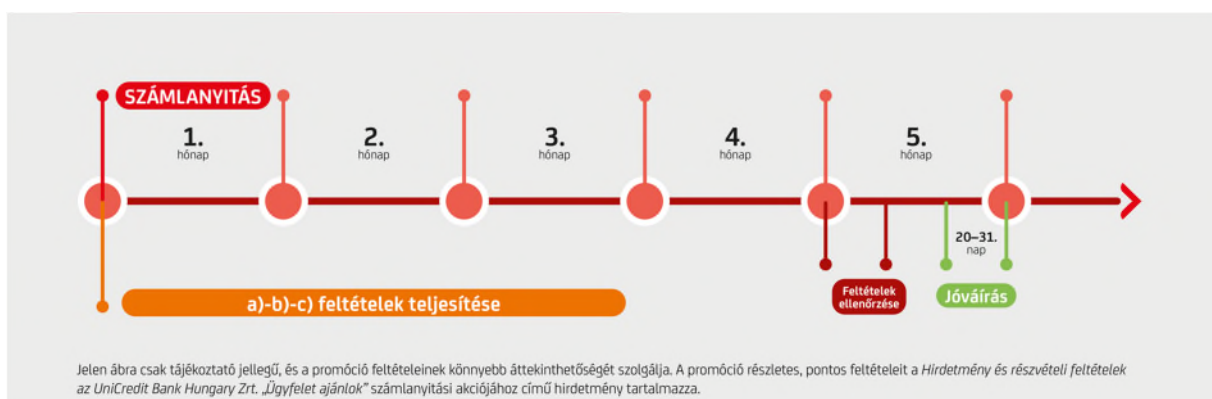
SZÁMLANYITÁS

1.
hónap

2.
hónap

3.
hónap

4.
hónap

5.
hónap

20–31.
nap

a)-b)-c) feltételek teljesítése

Feltételek ellenőrzése

Jóváírás

Jelen ábra csak tájékoztató jellegű, és a promóció feltételeinek könnyebb áttekinthetőségét szolgálja. A promóció részletes, pontos feltételeit a *Hirdetmény és részvételi feltételek az UniCredit Bank Hungary Zrt. „Ügyfelet ajánlok"* számlanyitási akciójához című hirdetmény tartalmazza.